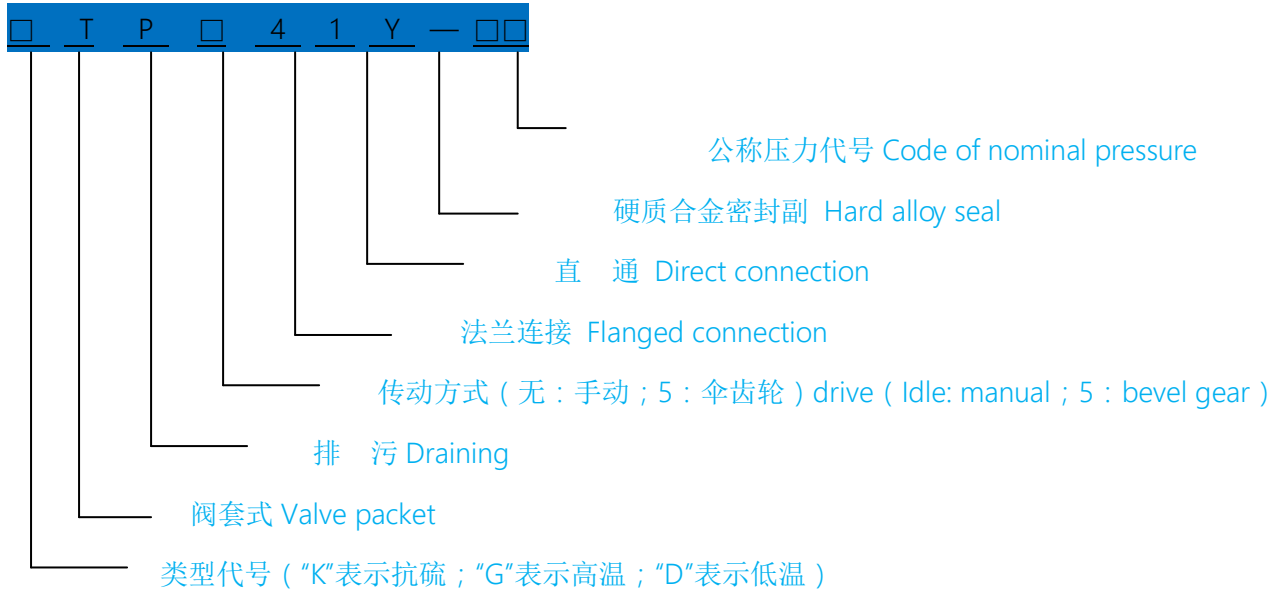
□ T P □ 4 1 Y — □□

公称压力代号 Code of nominal pressure

硬质合金密封副 Hard alloy seal

直 通 Direct connection

法兰连接 Flanged connection

传动方式（无：手动；5：伞齿轮）drive（Idle: manual；5：bevel gear）

排 污 Draining

阀套式 Valve packet

类型代号（“K”表示抗硫；“G”表示高温；“D”表示低温）